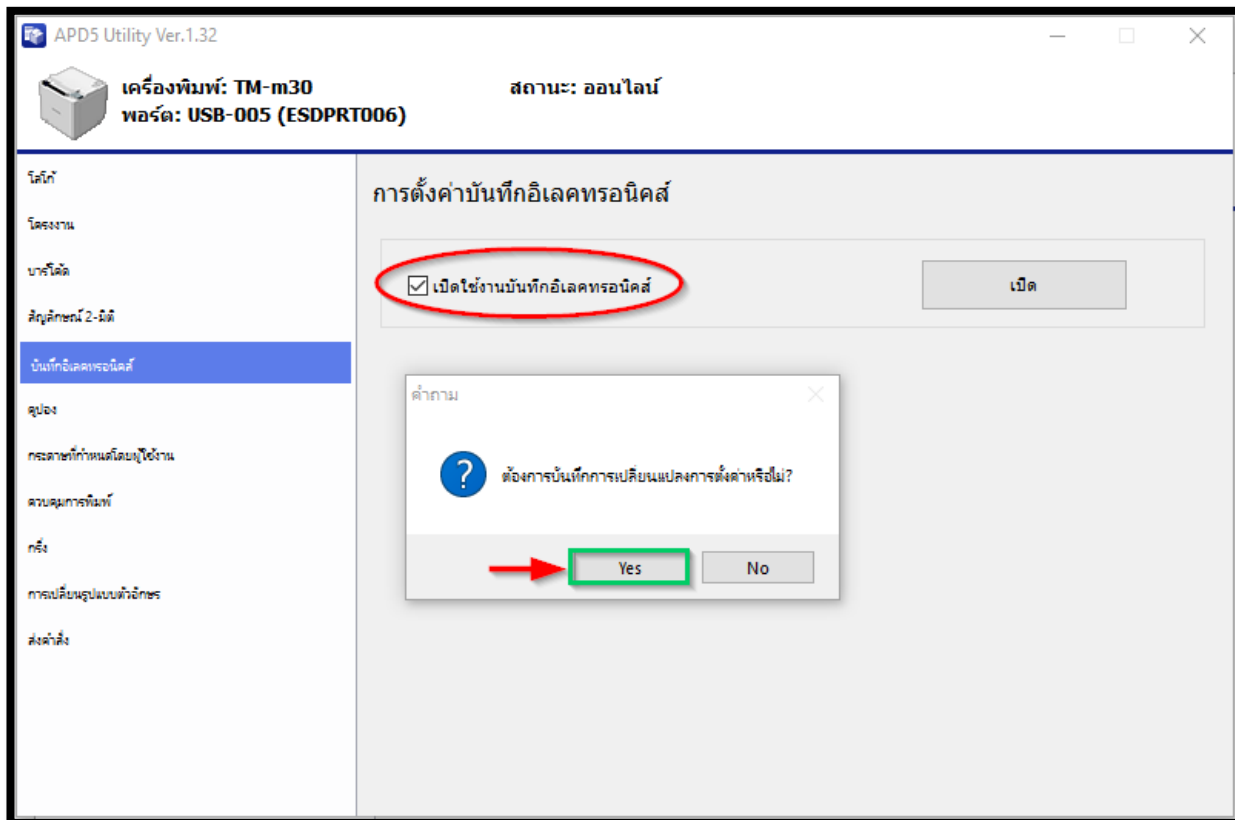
APD5 Utility Ver.1.32

เครื่องพิมพ์: TM-m30
พอร์ต: USB-005 (ESDPRT006)

สถานะ: ออนไลน์

โลโก้
โครงงาน
บาร์โค้ด
สัญลักษณ์ 2-มิติ
บันทึกอิเลคทรอนิคส์
คูปอง
กระดาษที่กำหนดโดยผู้ใช้งาน
ควบคุมการพิมพ์
กริ่ง
การเปลี่ยนรูปแบบตัวอักษร
ส่งคำสั่ง

การตั้งค่าบันทึกอิเลคทรอนิคส์

เปิดใช้งานบันทึกอิเลคทรอนิคส์

เปิด

คำถาม

ต้องการบันทึกการเปลี่ยนแปลงการตั้งค่าหรือไม่?

Yes

No